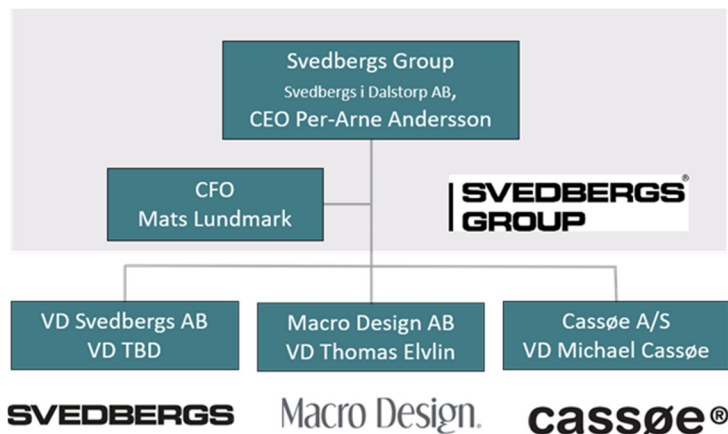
Svedbergs Group
Svedbergs i Dalstorp AB,
CEO Per-Arne Andersson

CFO
Mats Lundmark

SVEDBERGS® GROUP

VD Svedbergs AB
VD TBD

Macro Design AB
VD Thomas Elvlin

Cassøe A/S
VD Michael Cassøe

SVEDBERGS

Macro Design.

cassøe®